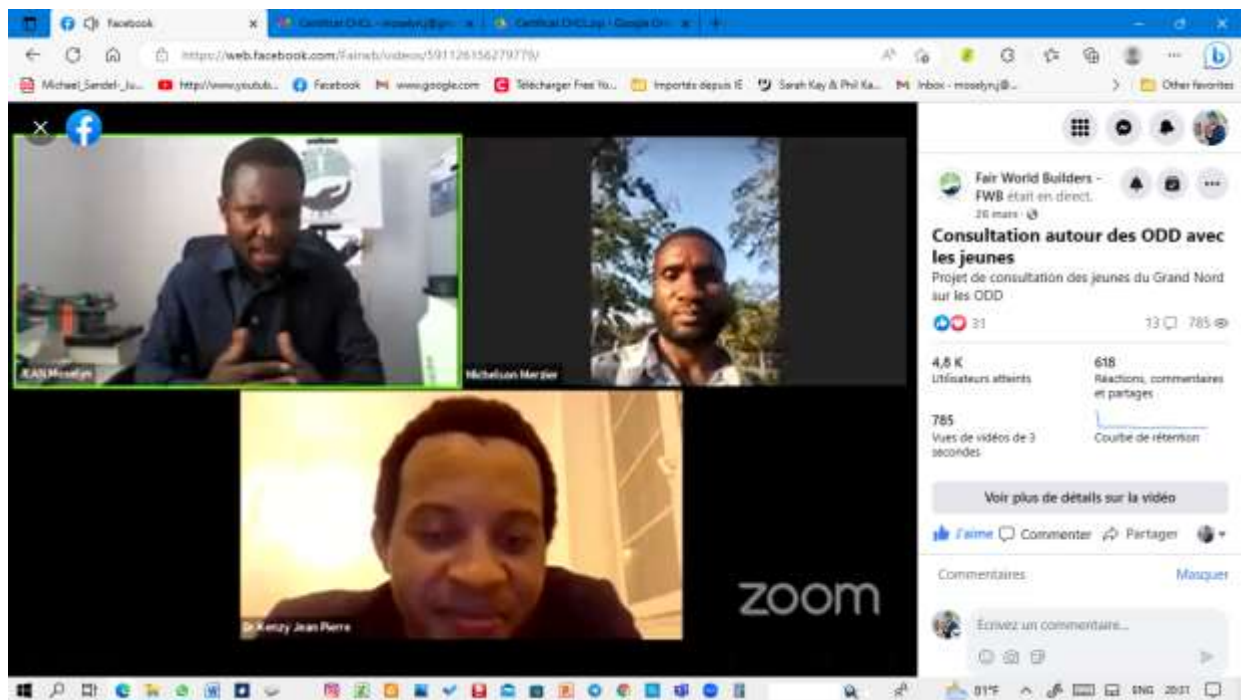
Facebook
Certificat CHCL - moselynj@gm...
Certificat CHCL.pptx - Google Dri...
https://web.facebook.com/Fairwb/videos/591126156279779/
Michael_Sandel-_Ju... http://www.youtub... Facebook www.google.com Télécharger Free Yo... Importés depuis IE Sarah Kay & Phil Ka... Inbox - moselynj@... Other favorites

JEAN Moselyn
Michelson Merzier
Dr Kenzy Jean Pierre
zoom

Fair World Builders - FWB était en direct.
26 mars
Consultation autour des ODD avec les jeunes
Projet de consultation des jeunes du Grand Nord sur les ODD
31
13 785
4,8 K
Utilisateurs atteints
618
Réactions, commentaires et partages
785
Vues de vidéos de 3 secondes
Courbe de rétention
Voir plus de détails sur la vidéo
J'aime Commenter Partager
Commentaires
Masquer
Écrivez un commentaire...
81°F ENG 20:51